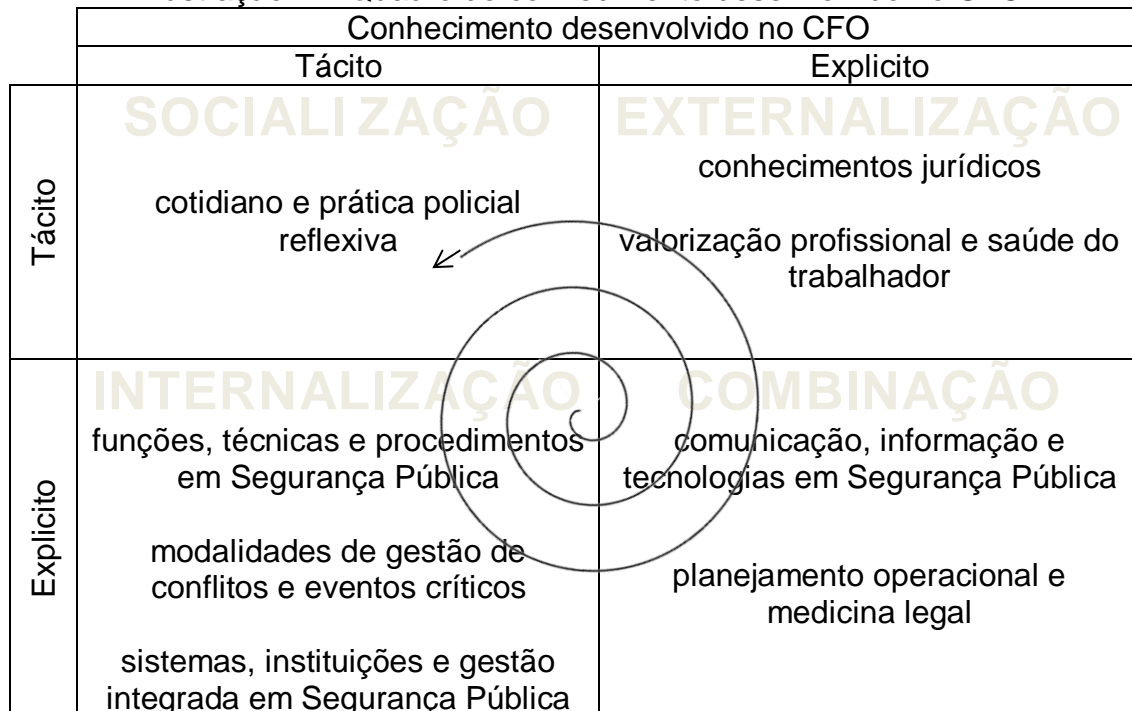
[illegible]

| | Conhecimento desenvolvido no CFO | |
|---|---|---|
| | Tácito | Explicito |
| Tácito | SOCIALIZAÇÃO<br>cotidiano e prática policial reflexiva | EXTERNALIZAÇÃO<br>conhecimentos jurídicos<br>valorização profissional e saúde do trabalhador |
| Explicito | INTERNALIZAÇÃO<br>funções, técnicas e procedimentos em Segurança Pública<br>modalidades de gestão de conflitos e eventos críticos<br>sistemas, instituições e gestão integrada em Segurança Pública | COMBINAÇÃO<br>comunicação, informação e tecnologias em Segurança Pública<br>planejamento operacional e medicina legal |